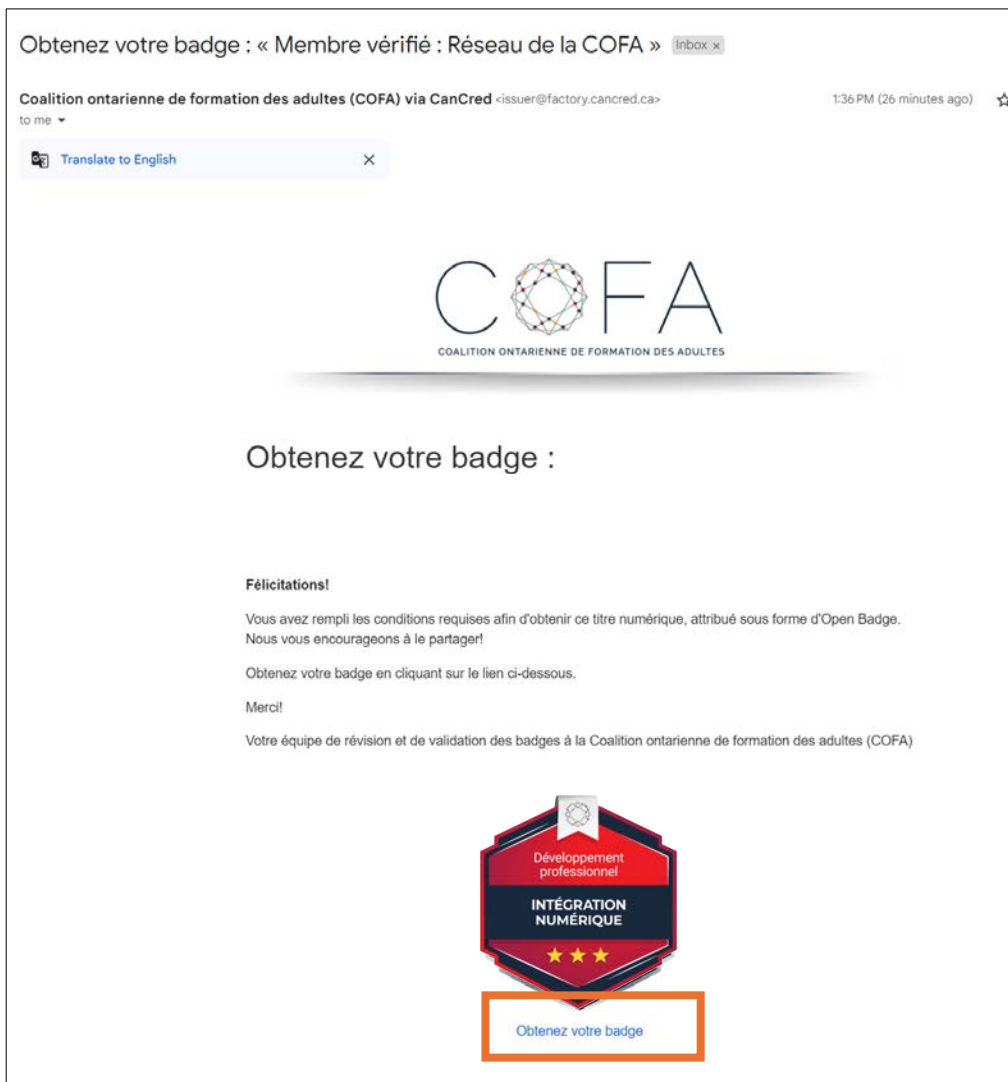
Obtenez votre badge : « Membre vérifié : Réseau de la COFA » Inbox ×

Coalition ontarienne de formation des adultes (COFA) via CanCred <issuer@factory.cancred.ca>
to me

1:36 PM (26 minutes ago)

Translate to English

COFA
COALITION ONTARIENNE DE FORMATION DES ADULTES

Obtenez votre badge :

Félicitations!

Vous avez rempli les conditions requises afin d'obtenir ce titre numérique, attribué sous forme d'Open Badge. Nous vous encourageons à le partager!

Obtenez votre badge en cliquant sur le lien ci-dessous.

Merci!

Votre équipe de révision et de validation des badges à la Coalition ontarienne de formation des adultes (COFA)

Développement professionnel
INTÉGRATION NUMÉRIQUE

Obtenez votre badge